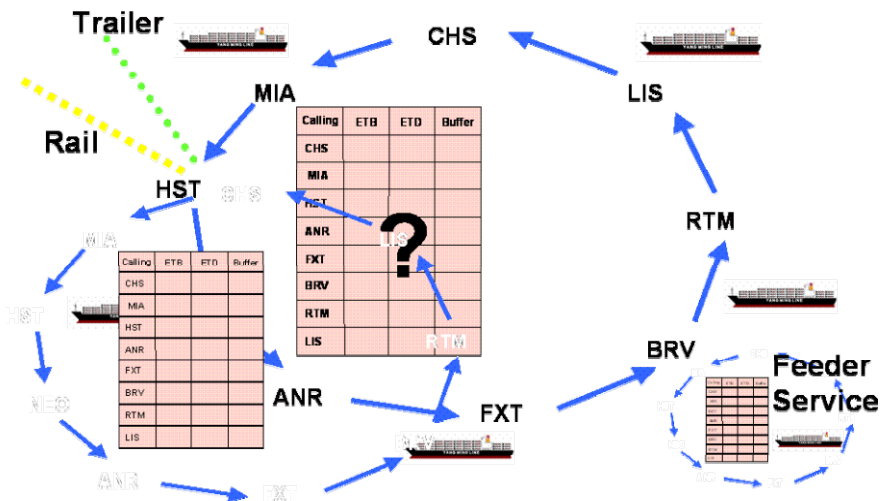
Trailer

Rail

CHS

MIA

LIS

HST CHS

| Calling | ETB | ETD | Buffer |
|---|---|---|---|
| CHS | | | |
| MIA | | | |
| HST | | | |
| ANR | | | |
| FXT | | | |
| BRV | | | |
| RTM | | | |
| LIS | | | |

LIS ?

RTM

RTM

MIA

HST

| Calling | ETB | ETD | Buffer |
|---|---|---|---|
| CHS | | | |
| MIA | | | |
| HST | | | |
| ANR | | | |
| FXT | | | |
| BRV | | | |
| RTM | | | |
| LIS | | | |

NEO

ANR

FXT

BRV

BRV

FXT

ANR

Feeder Service